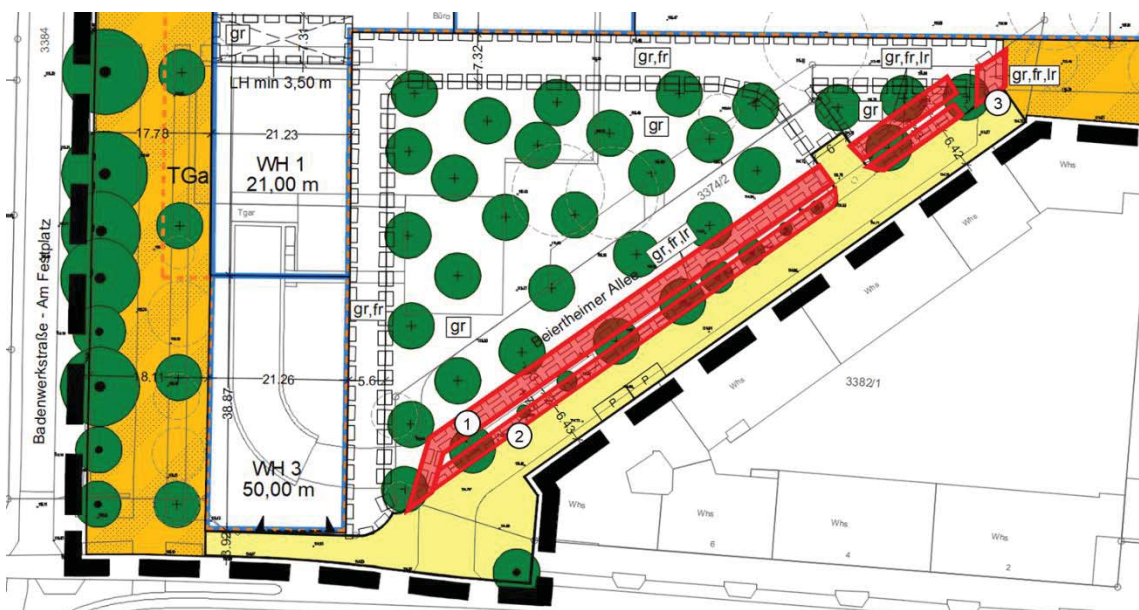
3384
Büro
gr
3.35
LH min 3,50 m
gr,fr
gr,fr,lr
gr,fr,lr
7.32
17.78
21.23
gr
3
WH 1
21,00 m
TGa
Tgar
6.42
gr
3374/2
Whs
Whs
gr,fr,lr
Beiertheimer Allee
Whs
gr,fr
gr
Badenwerkstraße - Am Festplatz
8.11
21.26
5.6
3382/1
P
P
Whs
38.87
1
2
6.43
WH 3
50,00 m
Whs
Whs
Whs
Whs
6
4
2
6.92